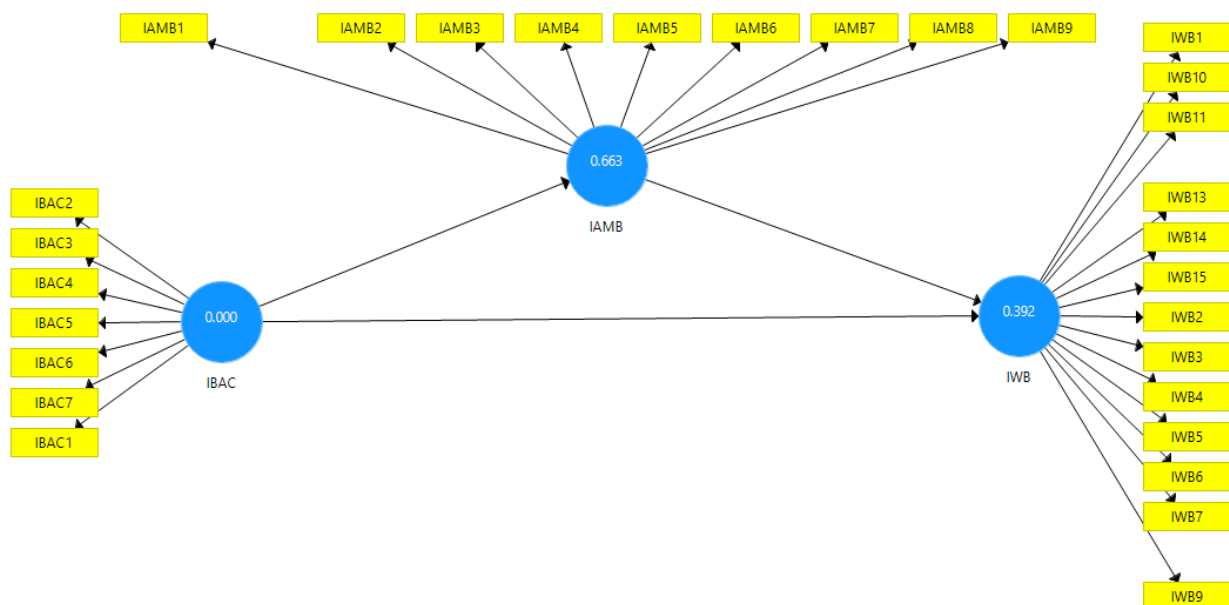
IAMB1
IAMB2
IAMB3
IAMB4
IAMB5
IAMB6
IAMB7
IAMB8
IAMB9

0.663
IAMB

IBAC2
IBAC3
IBAC4
IBAC5
IBAC6
IBAC7
IBAC1

0.000
IBAC

0.392
IWB

IWB1
IWB10
IWB11
IWB13
IWB14
IWB15
IWB2
IWB3
IWB4
IWB5
IWB6
IWB7
IWB9